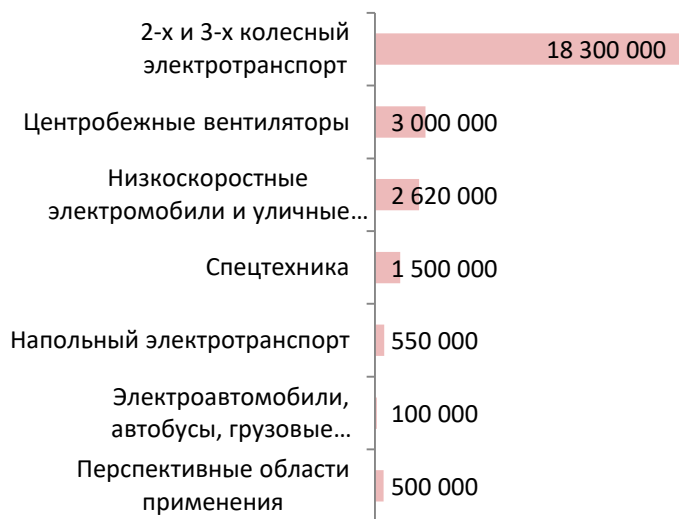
| Категория | Значение |
|---|---|
| 2-х и 3-х колесный электротранспорт | 18 300 000 |
| Центробежные вентиляторы | 3 000 000 |
| Низкоскоростные электромобили и уличные… | 2 620 000 |
| Спецтехника | 1 500 000 |
| Напольный электротранспорт | 550 000 |
| Электроавтомобили, автобусы, грузовые… | 100 000 |
| Перспективные области применения | 500 000 |